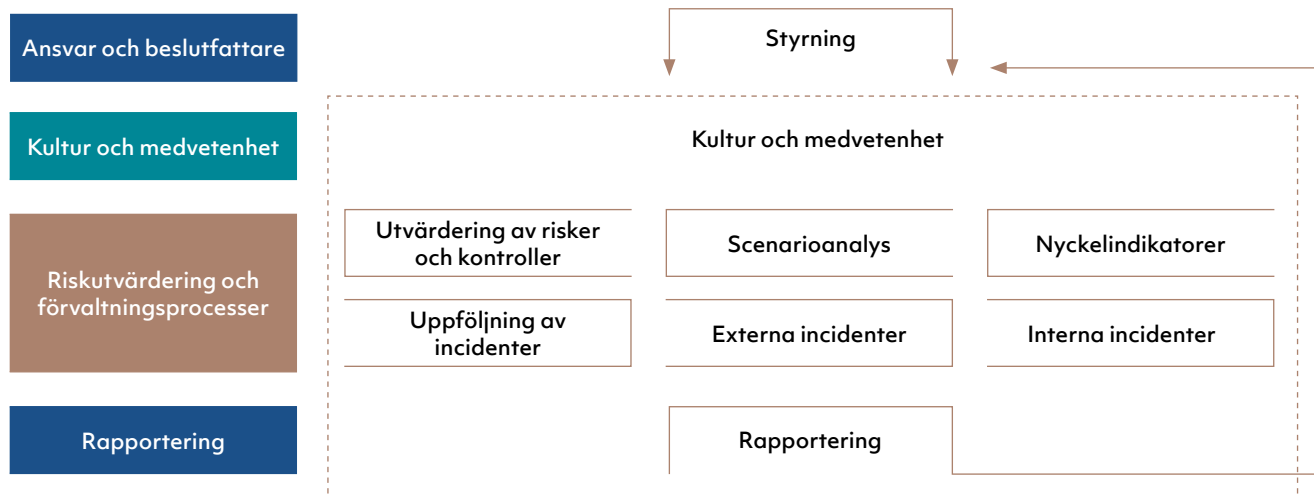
Ansvar och beslutfattare

Styrning

Kultur och medvetenhet

Kultur och medvetenhet

Riskutvärdering och förvaltningsprocesser

Utvärdering av risker och kontroller

Scenarioanalys

Nyckelindikatorer

Uppföljning av incidenter

Externa incidenter

Interna incidenter

Rapportering

Rapportering